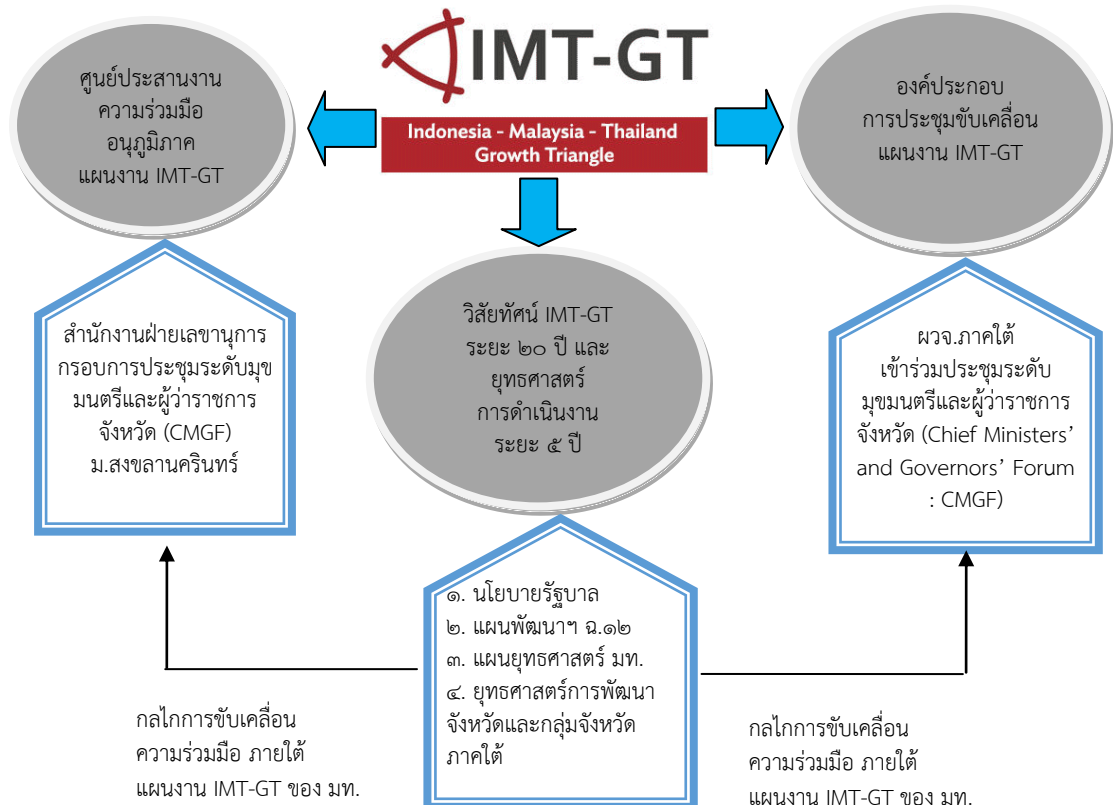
IMT-GT

Indonesia - Malaysia - Thailand Growth Triangle

ศูนย์ประสานงานความร่วมมืออนุภูมิภาคแผนงาน IMT-GT

องค์ประกอบการประชุมขับเคลื่อนแผนงาน IMT-GT

วิสัยทัศน์ IMT-GT ระยะ ๒๐ ปี และยุทธศาสตร์การดำเนินงานระยะ ๕ ปี

สำนักงานฝ่ายเลขานุการกรอบการประชุมระดับมุขมนตรีและผู้ว่าราชการจังหวัด (CMGF) ม.สงขลานครินทร์

ผวจ.ภาคใต้ เข้าร่วมประชุมระดับมุขมนตรีและผู้ว่าราชการจังหวัด (Chief Ministers' and Governors' Forum : CMGF)

๑. นโยบายรัฐบาล
๒. แผนพัฒนาฯ ฉ.๑๒
๓. แผนยุทธศาสตร์ มท.
๔. ยุทธศาสตร์การพัฒนาจังหวัดและกลุ่มจังหวัดภาคใต้

กลไกการขับเคลื่อนความร่วมมือ ภายใต้แผนงาน IMT-GT ของ มท.

กลไกการขับเคลื่อนความร่วมมือ ภายใต้แผนงาน IMT-GT ของ มท.